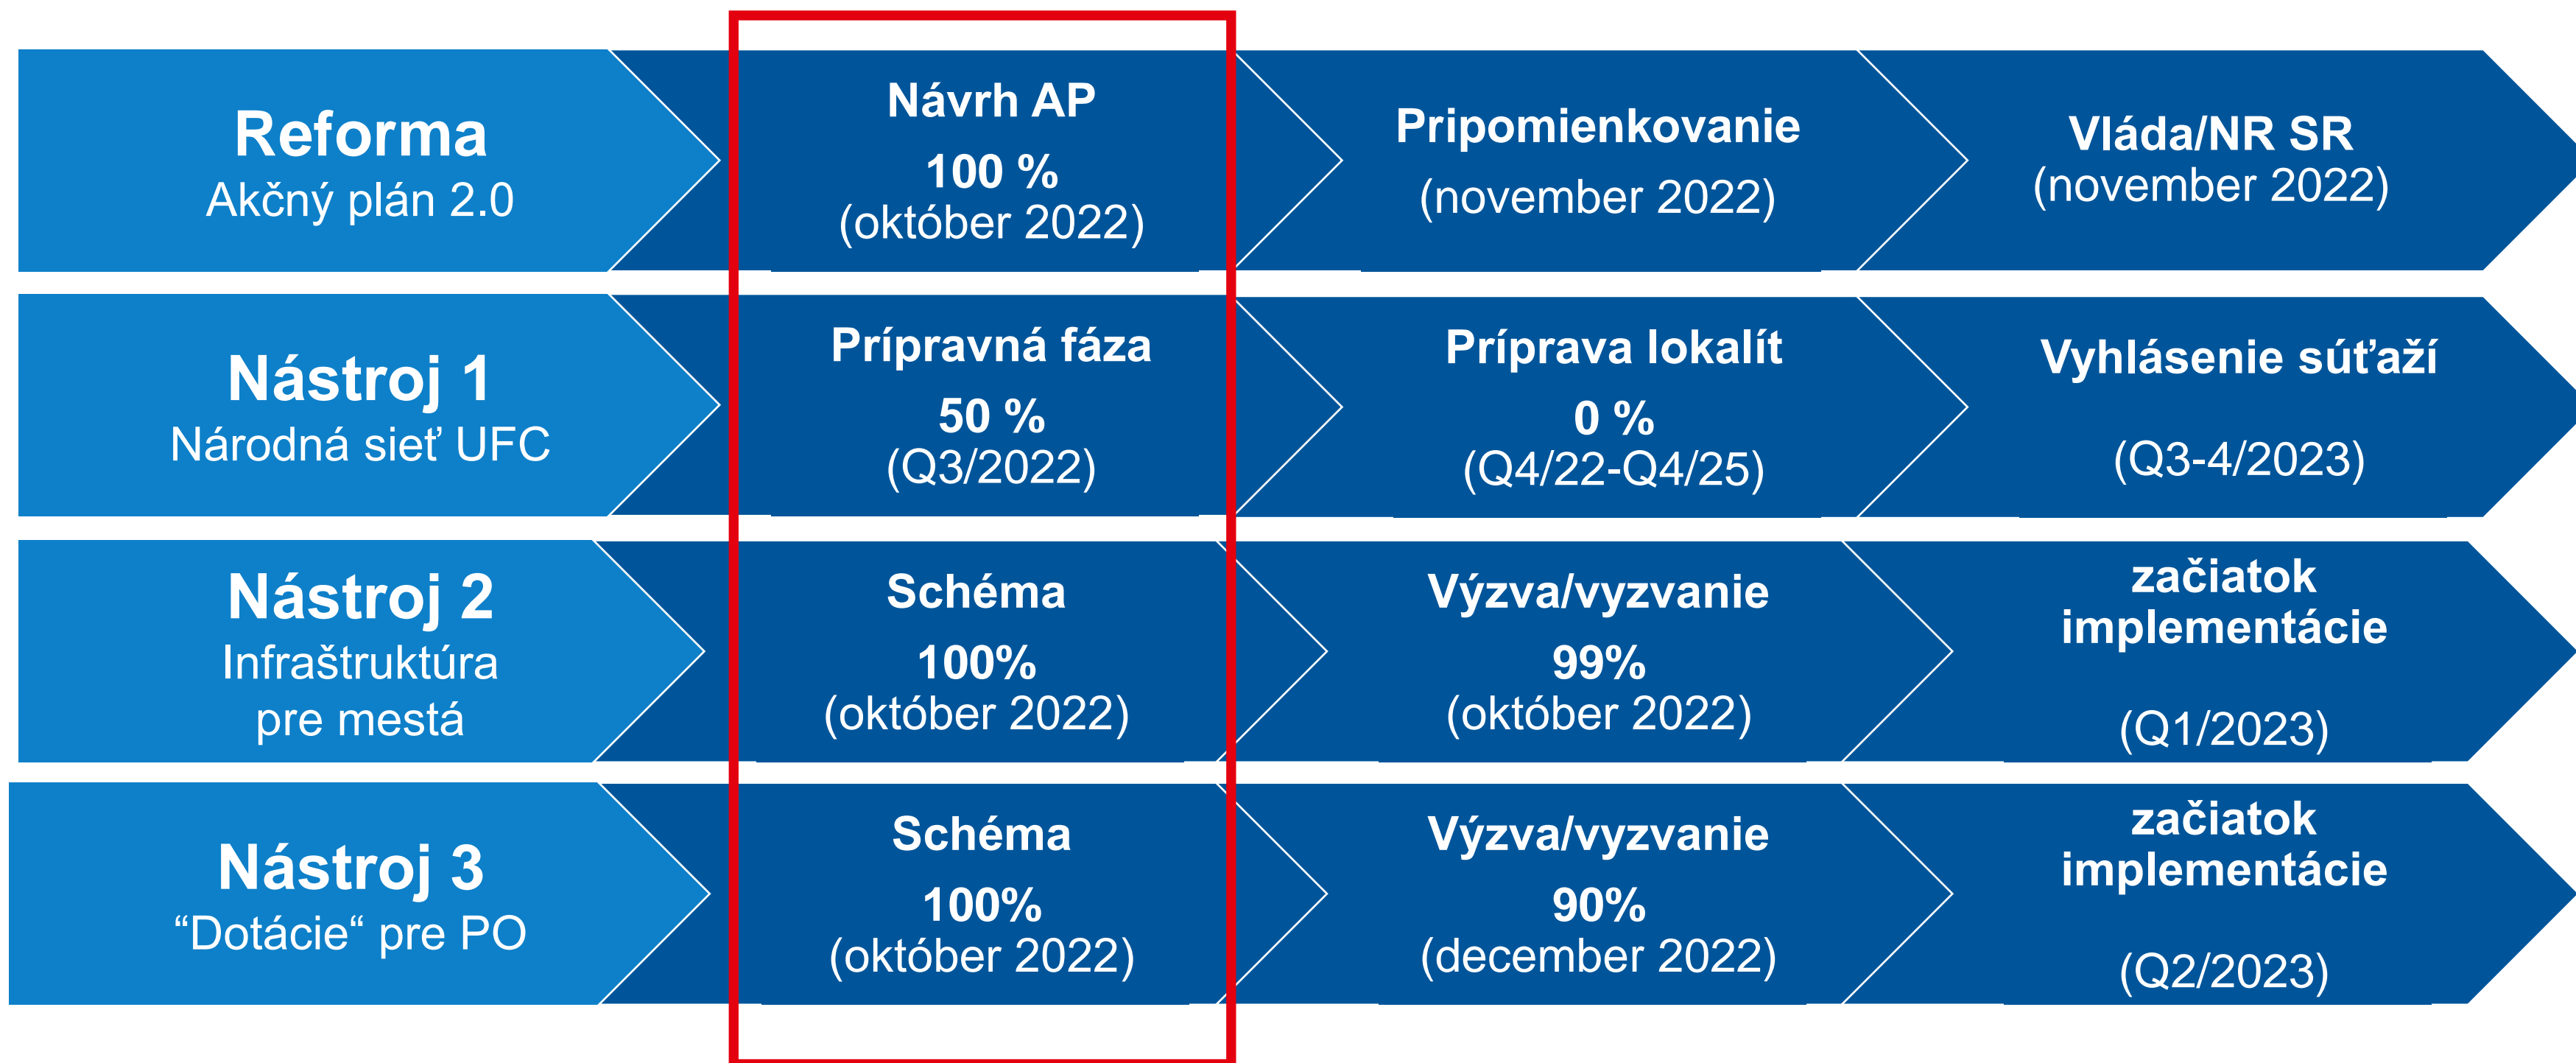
Reforma
Akčný plán 2.0

Návrh AP
100 %
(október 2022)

Pripomienkovanie
(november 2022)

Vláda/NR SR
(november 2022)

Nástroj 1
Národná sieť UFC

Prípravná fáza
50 %
(Q3/2022)

Príprava lokalít
0 %
(Q4/22-Q4/25)

Vyhlásenie súťaží
(Q3-4/2023)

Nástroj 2
Infraštruktúra pre mestá

Schéma
100%
(október 2022)

Výzva/vyzvanie
99%
(október 2022)

začiatok implementácie
(Q1/2023)

Nástroj 3
“Dotácie“ pre PO

Schéma
100%
(október 2022)

Výzva/vyzvanie
90%
(december 2022)

začiatok implementácie
(Q2/2023)